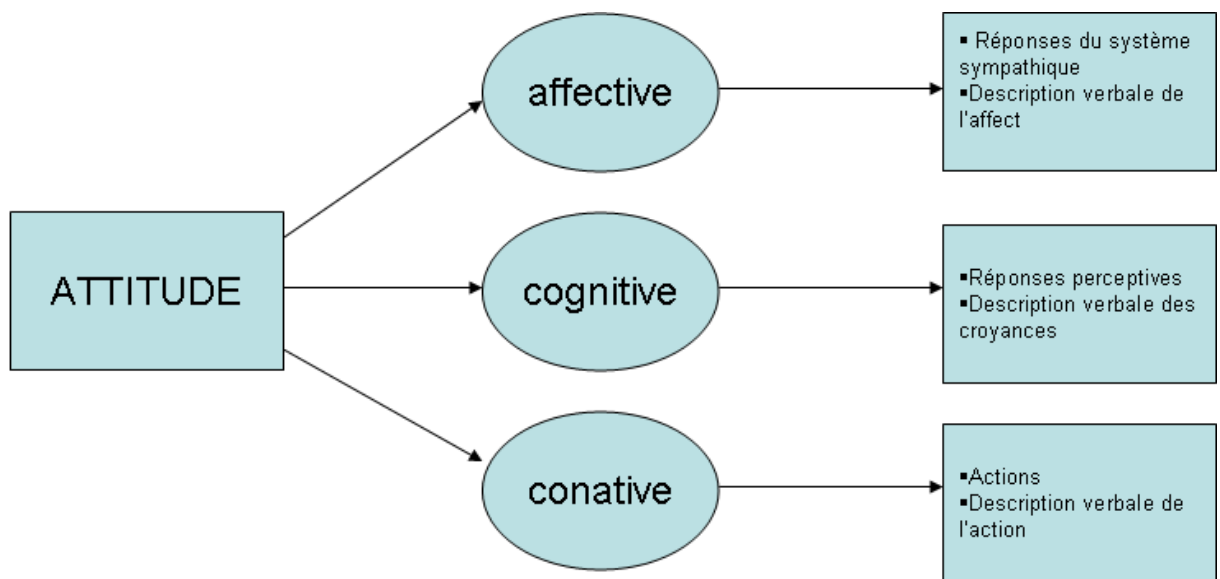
ATTITUDE

affective

▪ Réponses du système sympathique
▪Description verbale de l'affect

cognitive

▪Réponses perceptives
▪Description verbale des croyances

conative

▪Actions
▪Description verbale de l'action